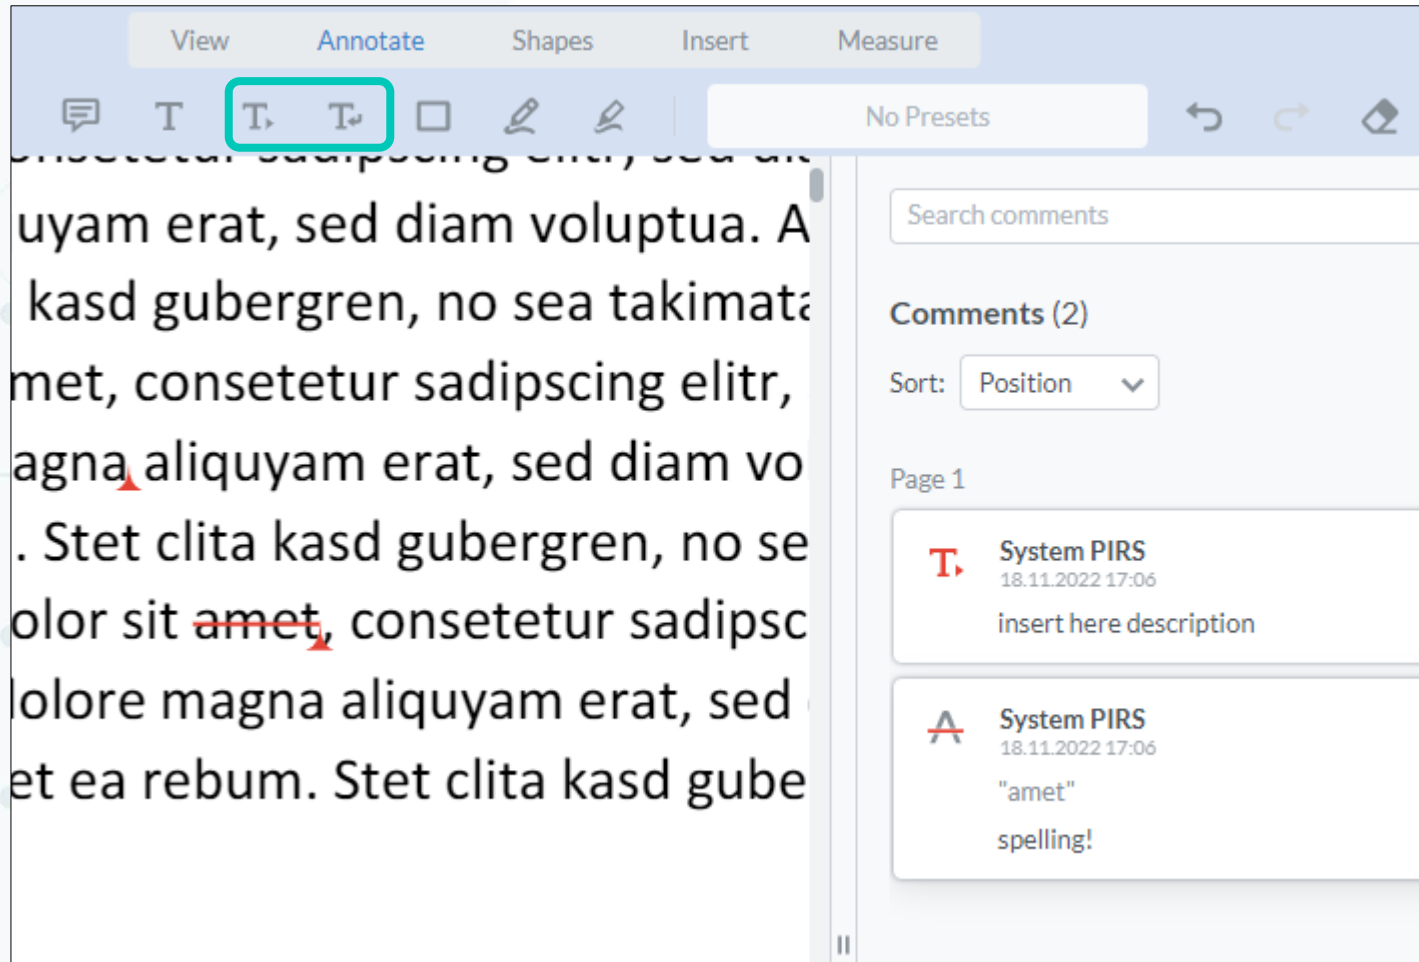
View Annotate Shapes Insert Measure

No Presets

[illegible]
uyam erat, sed diam voluptua. A
kasd gubergren, no sea takimata
met, consetetur sadipscing elitr,
agna aliquyam erat, sed diam vo
. Stet clita kasd gubergren, no se
olor sit amet, consetetur sadipsc
lolore magna aliquyam erat, sed
et ea rebum. Stet clita kasd gube

Search comments

Comments (2)

Sort: Position

Page 1

System PIRS
18.11.2022 17:06
insert here description

System PIRS
18.11.2022 17:06
"amet"
spelling!